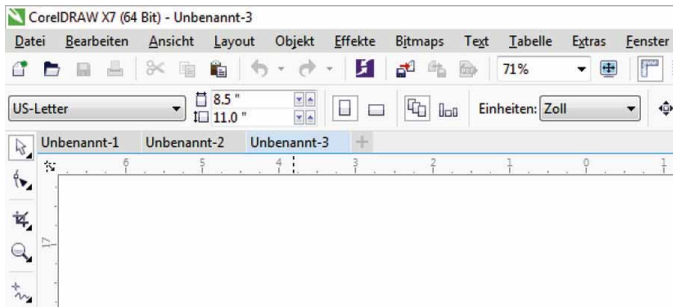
CorelDRAW X7 (64 Bit) - Unbenannt-3

Datei Bearbeiten Ansicht Layout Objekt Effekte Bitmaps Text Tabelle Extras Fenster

71%

US-Letter 8.5 " 11.0 " Einheiten: Zoll

Unbenannt-1 Unbenannt-2 Unbenannt-3 +

6 5 4 3 2 1 0 1

17